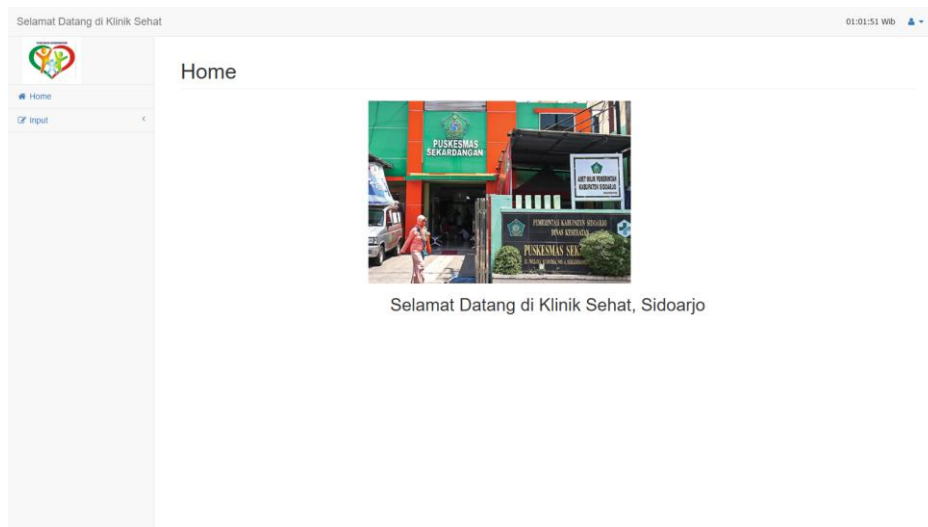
Selamat Datang di Klinik Sehat

01:01:51 Wib

Home

Input

Home

PUSKESMAS SEKARDANGAN

ASET MILIK PEMERINTAH KABUPATEN SIDOARJO

PEMERINTAH KABUPATEN SIDOARJO DINAS KESEHATAN

PUSKESMAS SEK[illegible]

Selamat Datang di Klinik Sehat, Sidoarjo